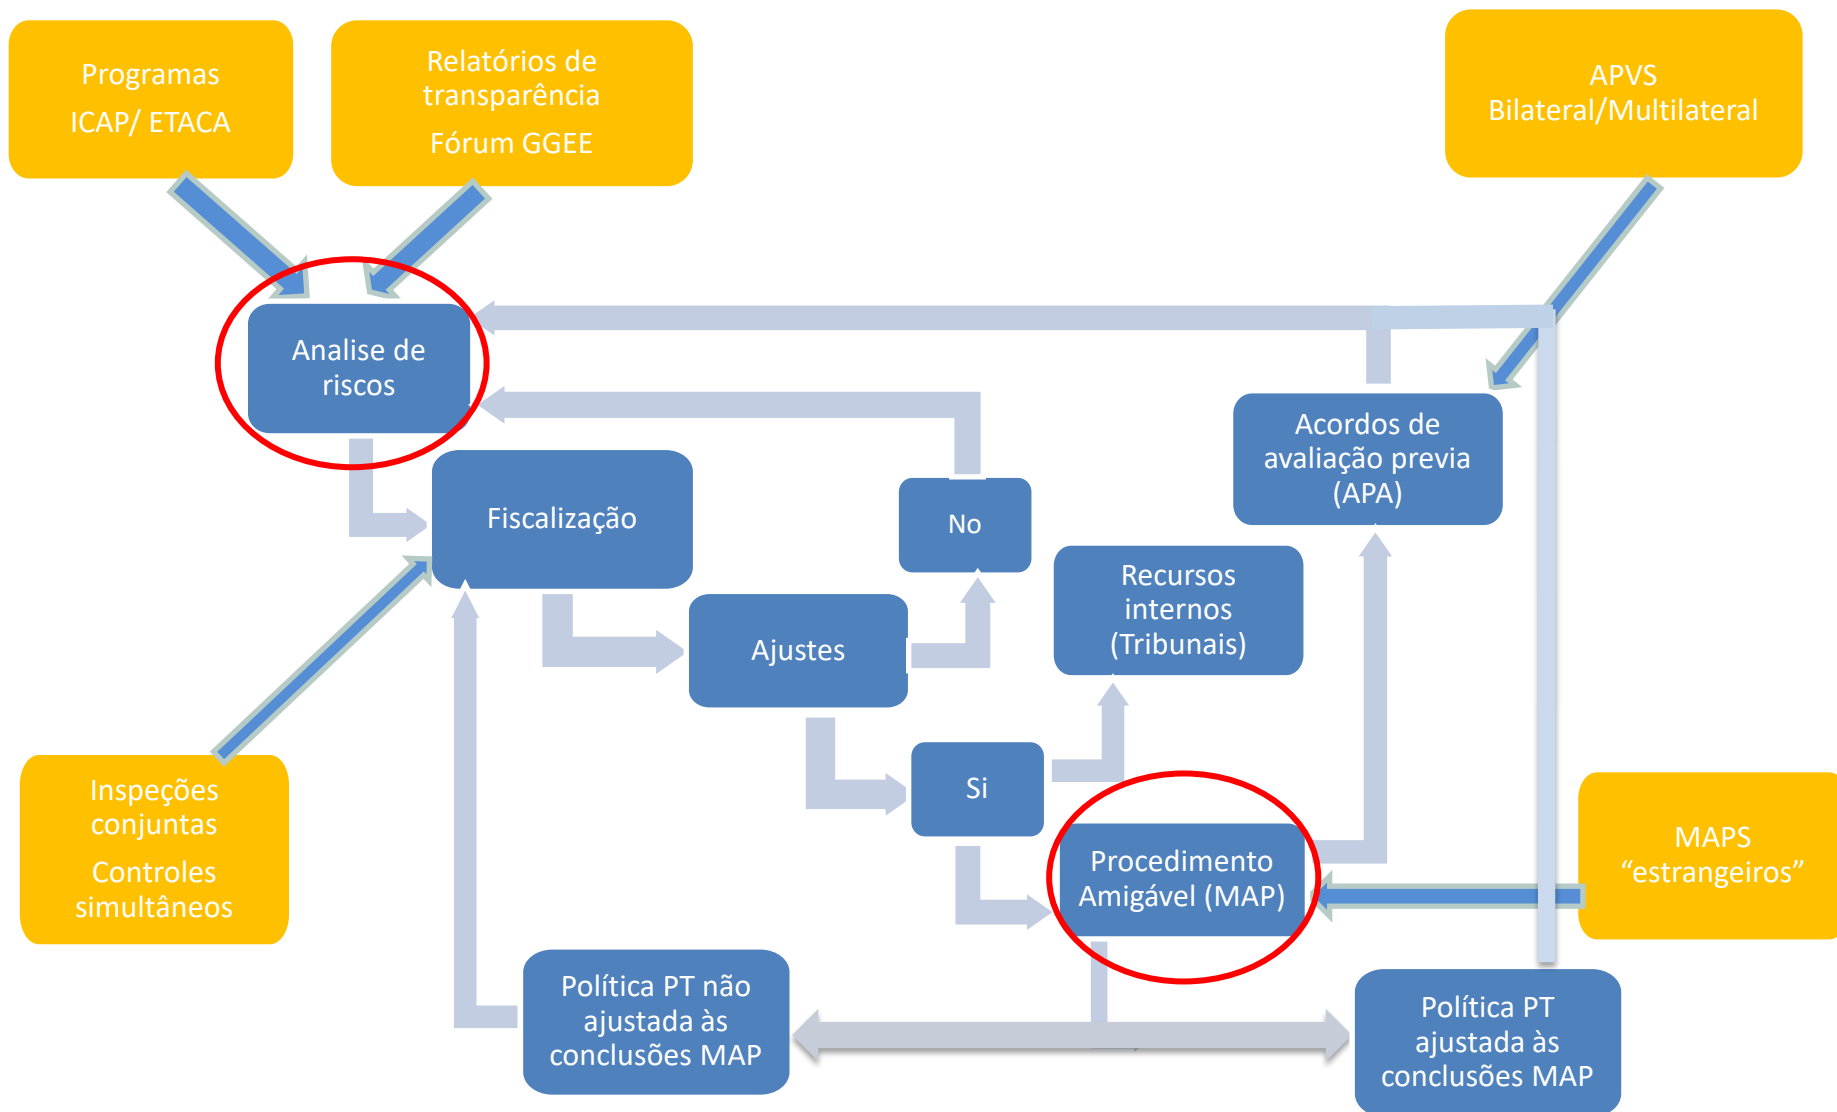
Programas

ICAP/ ETACA

Relatórios de transparência

Fórum GGEE

APVS
Bilateral/Multilateral

Analise de riscos

Fiscalização

No

Acordos de avaliação previa (APA)

Recursos internos (Tribunais)

Ajustes

Si

Procedimento Amigável (MAP)

MAPS
"estrangeiros"

Inspeções conjuntas

Controles simultâneos

Política PT não ajustada às conclusões MAP

Política PT ajustada às conclusões MAP